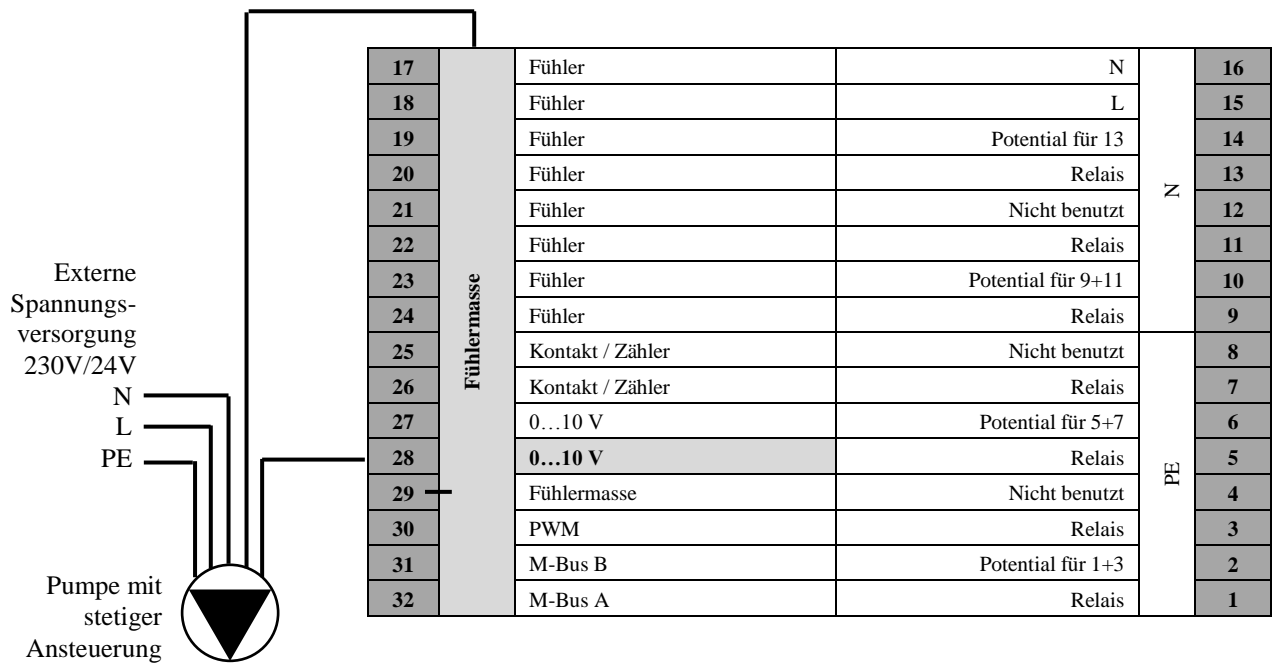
Externe Spannungsversorgung 230V/24V

N
L
PE

Pumpe mit stetiger Ansteuerung

| | | | | | |
|---|---|---|---|---|---|
| **17** | **Fühlermasse** | Fühler | N | N | **16** |
| **18** | | Fühler | L | | **15** |
| **19** | | Fühler | Potential für 13 | | **14** |
| **20** | | Fühler | Relais | | **13** |
| **21** | | Fühler | Nicht benutzt | | **12** |
| **22** | | Fühler | Relais | | **11** |
| **23** | | Fühler | Potential für 9+11 | | **10** |
| **24** | | Fühler | Relais | | **9** |
| **25** | | Kontakt / Zähler | Nicht benutzt | PE | **8** |
| **26** | | Kontakt / Zähler | Relais | | **7** |
| **27** | | 0…10 V | Potential für 5+7 | | **6** |
| **28** | | **0…10 V** | Relais | | **5** |
| **29** | | Fühlermasse | Nicht benutzt | | **4** |
| **30** | | PWM | Relais | | **3** |
| **31** | | M-Bus B | Potential für 1+3 | | **2** |
| **32** | | M-Bus A | Relais | | **1** |